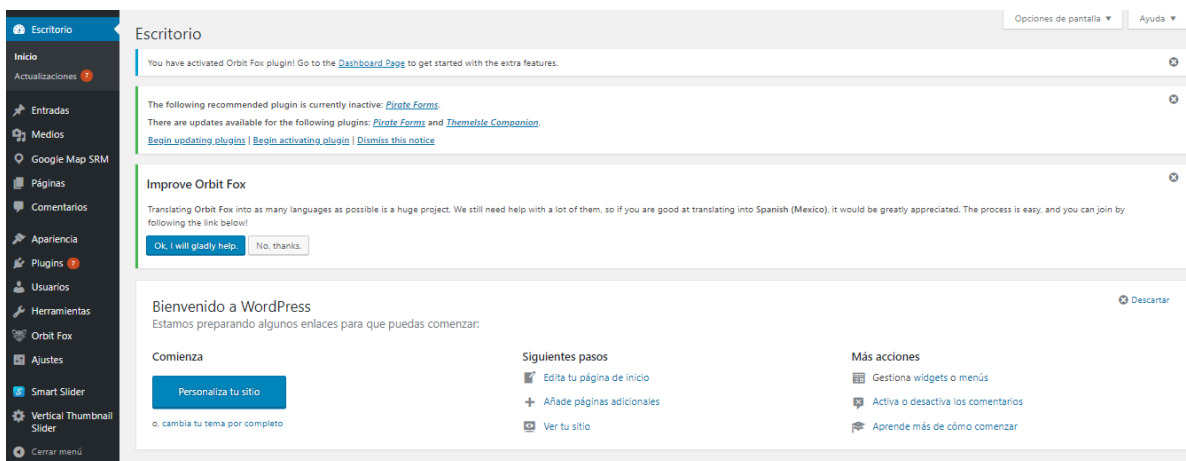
Escritorio
Inicio
Actualizaciones 7
Entradas
Medios
Google Map SRM
Páginas
Comentarios
Apariencia
Plugins 7
Usuarios
Herramientas
Orbit Fox
Ajustes
Smart Slider
Vertical Thumbnail Slider
Cerrar menú

Escritorio

Opciones de pantalla ▼
Ayuda ▼

You have activated Orbit Fox plugin! Go to the Dashboard Page to get started with the extra features.

The following recommended plugin is currently inactive: Pirate Forms.
There are updates available for the following plugins: Pirate Forms and ThemeIsle Companion.
Begin updating plugins | Begin activating plugin | Dismiss this notice

Improve Orbit Fox
Translating Orbit Fox into as many languages as possible is a huge project. We still need help with a lot of them, so if you are good at translating into Spanish (Mexico), it would be greatly appreciated. The process is easy, and you can join by following the link below!
Ok, I will gladly help. No, thanks.

Bienvenido a WordPress
Estamos preparando algunos enlaces para que puedas comenzar:
Descartar

Comienza
Personaliza tu sitio
o, cambia tu tema por completo

Siguientes pasos
Edita tu página de inicio
Añade páginas adicionales
Ver tu sitio

Más acciones
Gestiona widgets o menús
Activa o desactiva los comentarios
Aprende más de cómo comenzar